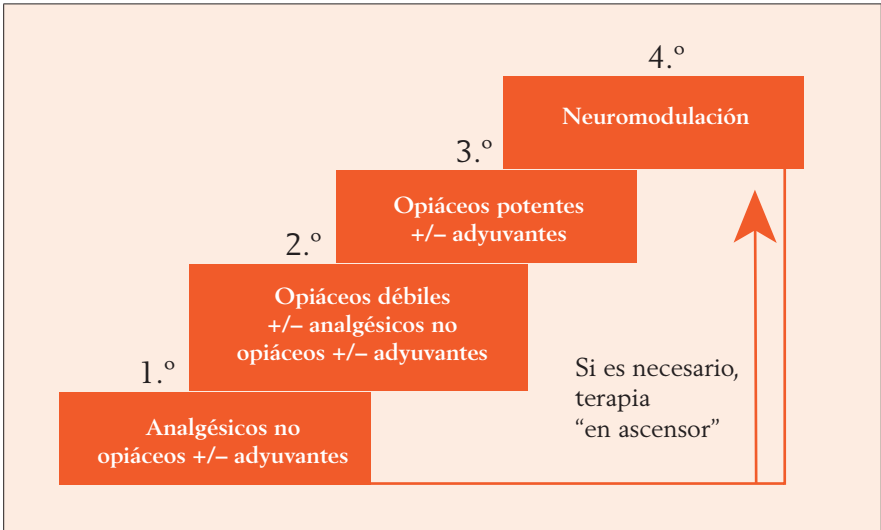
4.º

Neuromodulación

3.º

Opiáceos potentes +/– adyuvantes

2.º

Opiáceos débiles +/– analgésicos no opiáceos +/– adyuvantes

1.º

Analgésicos no opiáceos +/– adyuvantes

Si es necesario, terapia “en ascensor”